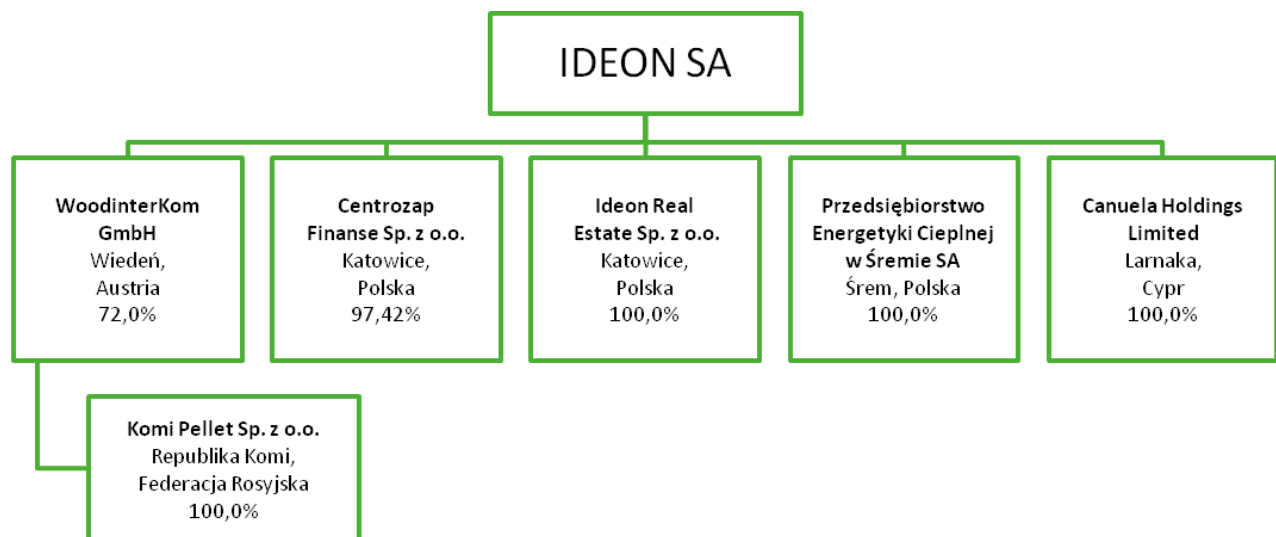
IDEON SA

WoodinterKom GmbH
Wiedeń, Austria
72,0%

Centrozap Finanse Sp. z o.o.
Katowice, Polska
97,42%

Ideon Real Estate Sp. z o.o.
Katowice, Polska
100,0%

Przedsiębiorstwo Energetyki Cieplnej w Śremie SA
Śrem, Polska
100,0%

Canuela Holdings Limited
Larnaka, Cypr
100,0%

Komi Pellet Sp. z o.o.
Republika Komi, Federacja Rosyjska
100,0%